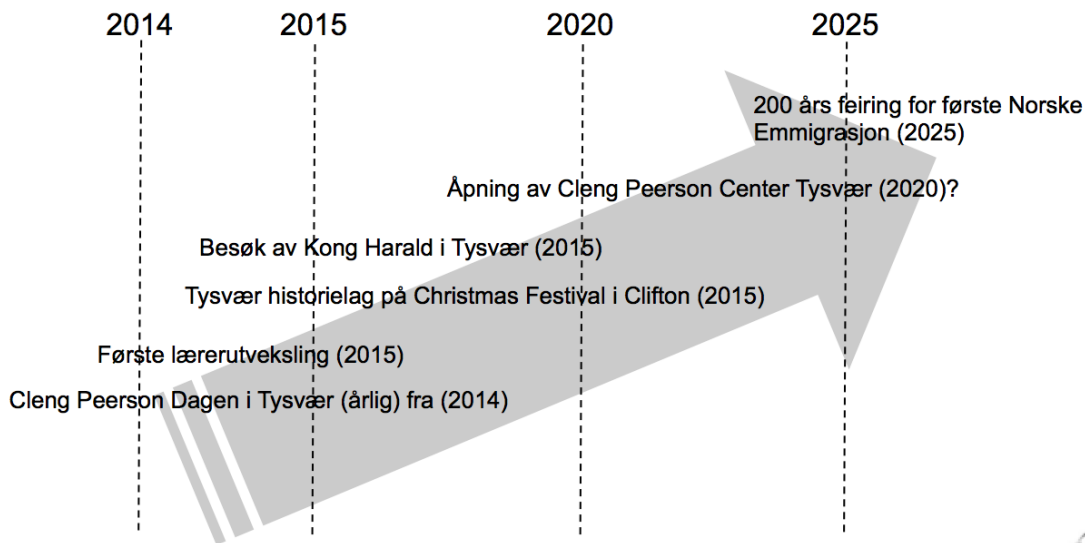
2014
2015
2020
2025

200 års feiring for første Norske Emmigrasjon (2025)

Åpning av Cleng Peerson Center Tysvær (2020)?

Besøk av Kong Harald i Tysvær (2015)

Tysvær historielag på Christmas Festival i Clifton (2015)

Første lærerutveksling (2015)

Cleng Peerson Dagen i Tysvær (årlig) fra (2014)